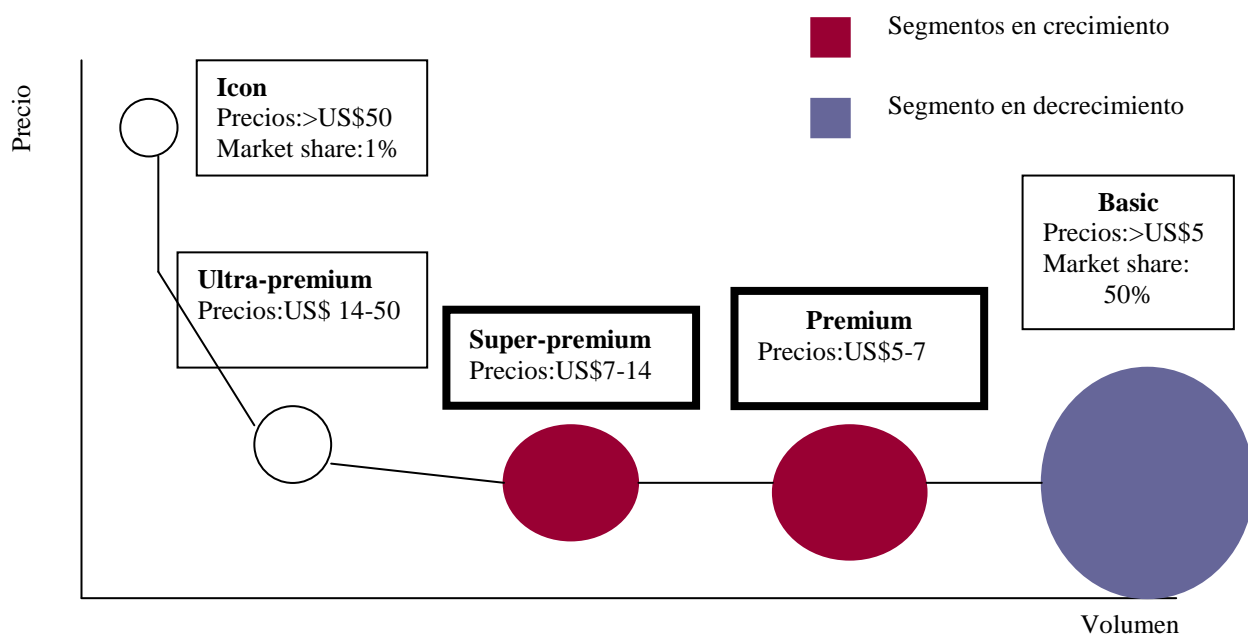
Segmentos en crecimiento

Segmento en decrecimiento

Precio

**Icon**
Precios:>US$50
Market share:1%

**Ultra-premium**
Precios:US$ 14-50

**Super-premium**
Precios:US$7-14

**Premium**
Precios:US$5-7

**Basic**
Precios:>US$5
Market share: 50%

Volumen